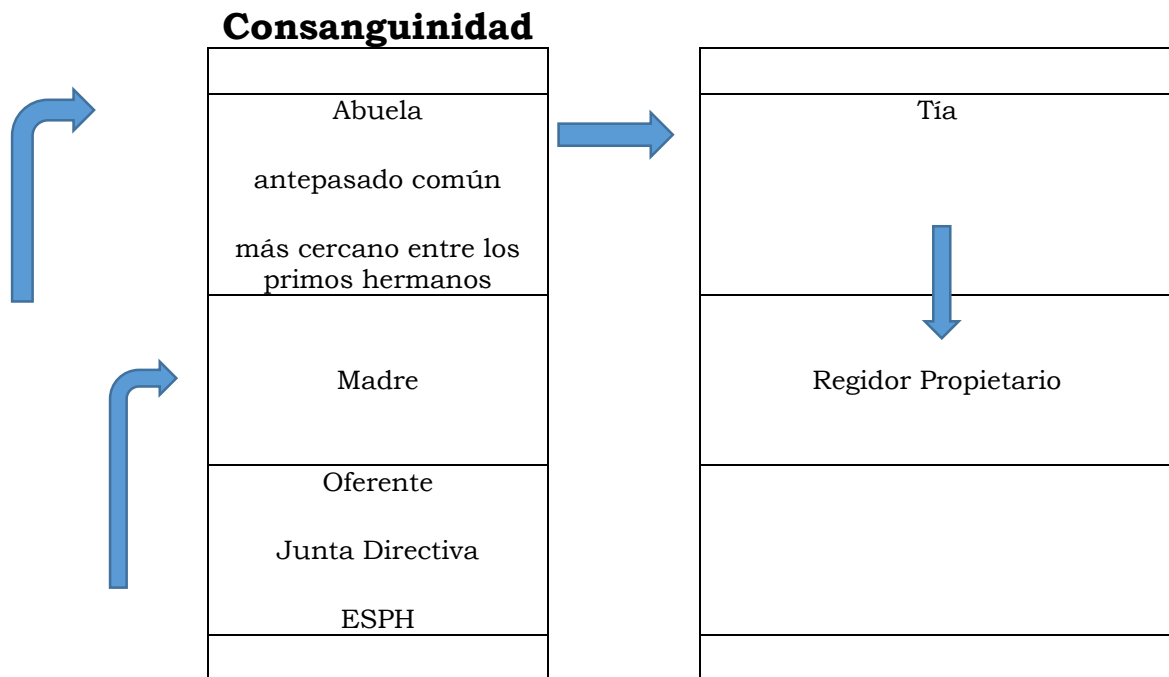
**Consanguinidad**

| |
|---|
| |
| Abuela<br>antepasado común<br>más cercano entre los primos hermanos |
| Madre |
| Oferente<br>Junta Directiva<br>ESPH |
| |

| |
|---|
| |
| Tía |
| Regidor Propietario |
| |
| |